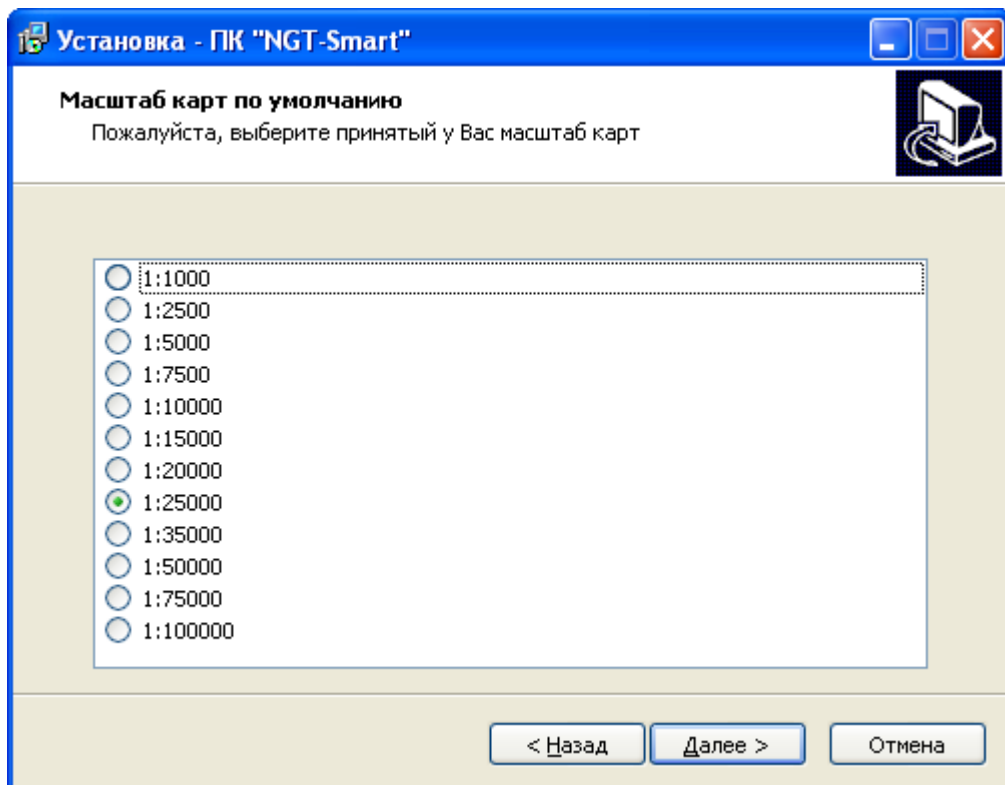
Установка - ПК "NGT-Smart"

Масштаб карт по умолчанию
Пожалуйста, выберите принятый у Вас масштаб карт

1:1000
1:2500
1:5000
1:7500
1:10000
1:15000
1:20000
1:25000
1:35000
1:50000
1:75000
1:100000

< Назад
Далее >
Отмена